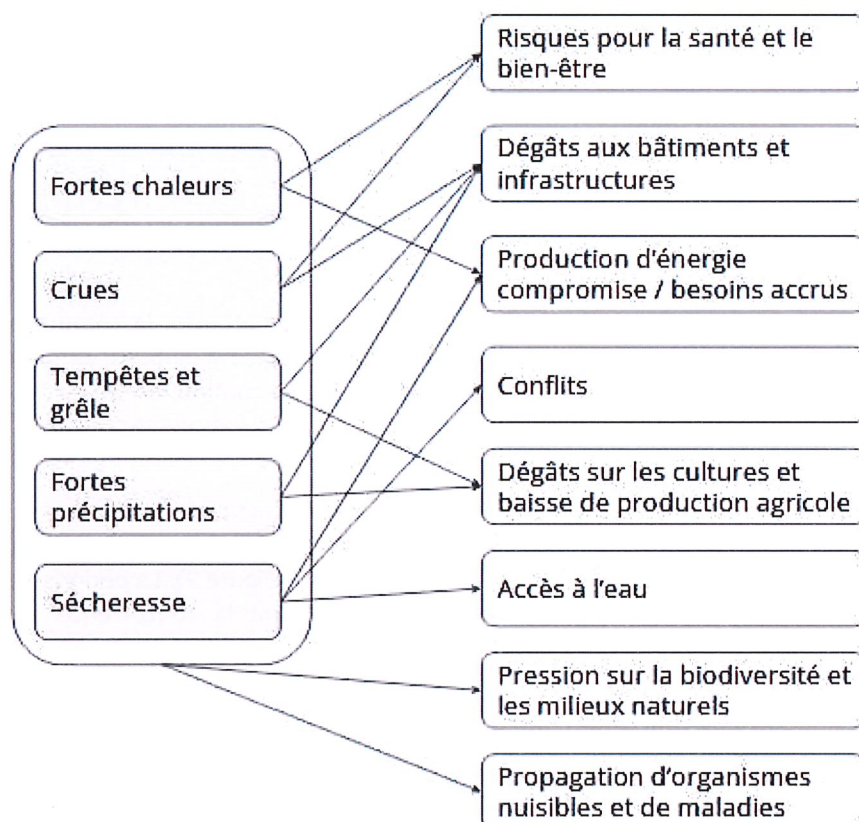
Fortes chaleurs

Crues

Tempêtes et grêle

Fortes précipitations

Sécheresse

Risques pour la santé et le bien-être

Dégâts aux bâtiments et infrastructures

Production d'énergie compromise / besoins accrus

Conflits

Dégâts sur les cultures et baisse de production agricole

Accès à l'eau

Pression sur la biodiversité et les milieux naturels

Propagation d'organismes nuisibles et de maladies